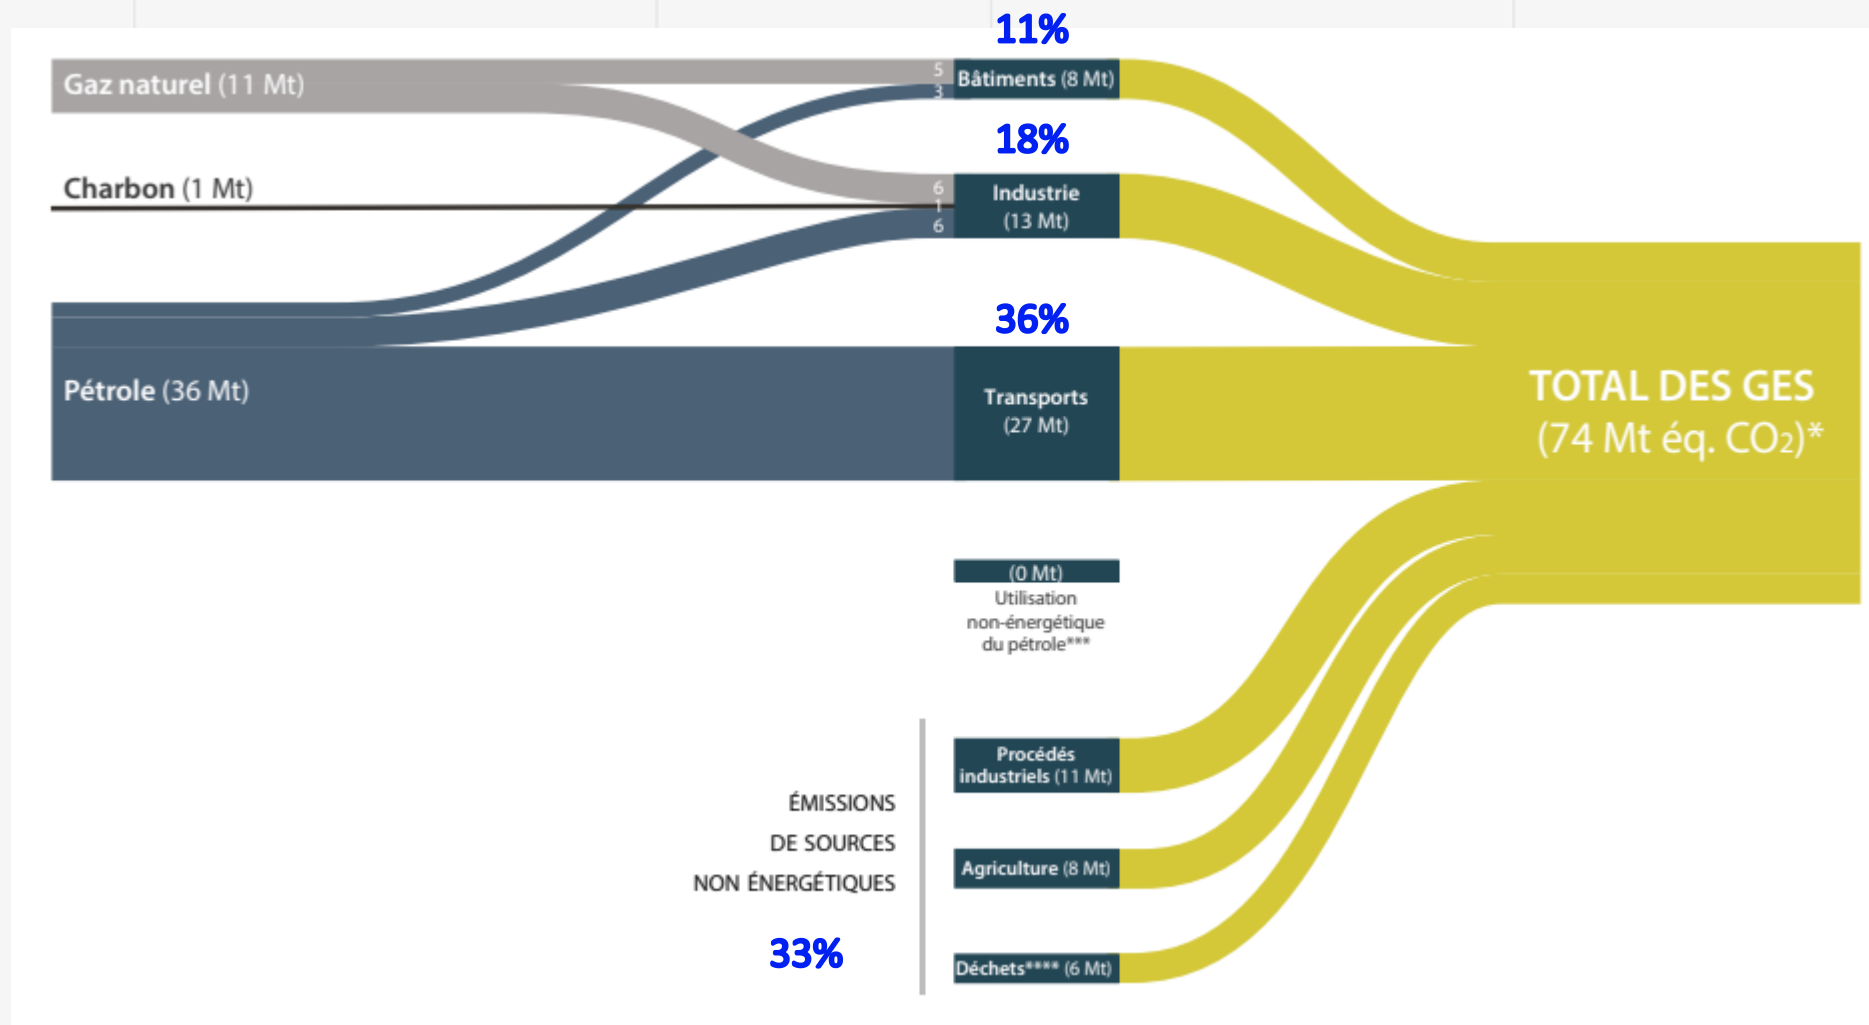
11%

Gaz naturel (11 Mt)

5
3
Bâtiments (8 Mt)

18%

Charbon (1 Mt)

6
1
6
Industrie (13 Mt)

36%

Pétrole (36 Mt)

Transports (27 Mt)

TOTAL DES GES (74 Mt éq. $CO_2$)*

(0 Mt) Utilisation non-énergétique du pétrole***

ÉMISSIONS DE SOURCES NON ÉNERGÉTIQUES

33%

Procédés industriels (11 Mt)

Agriculture (8 Mt)

Déchets**** (6 Mt)